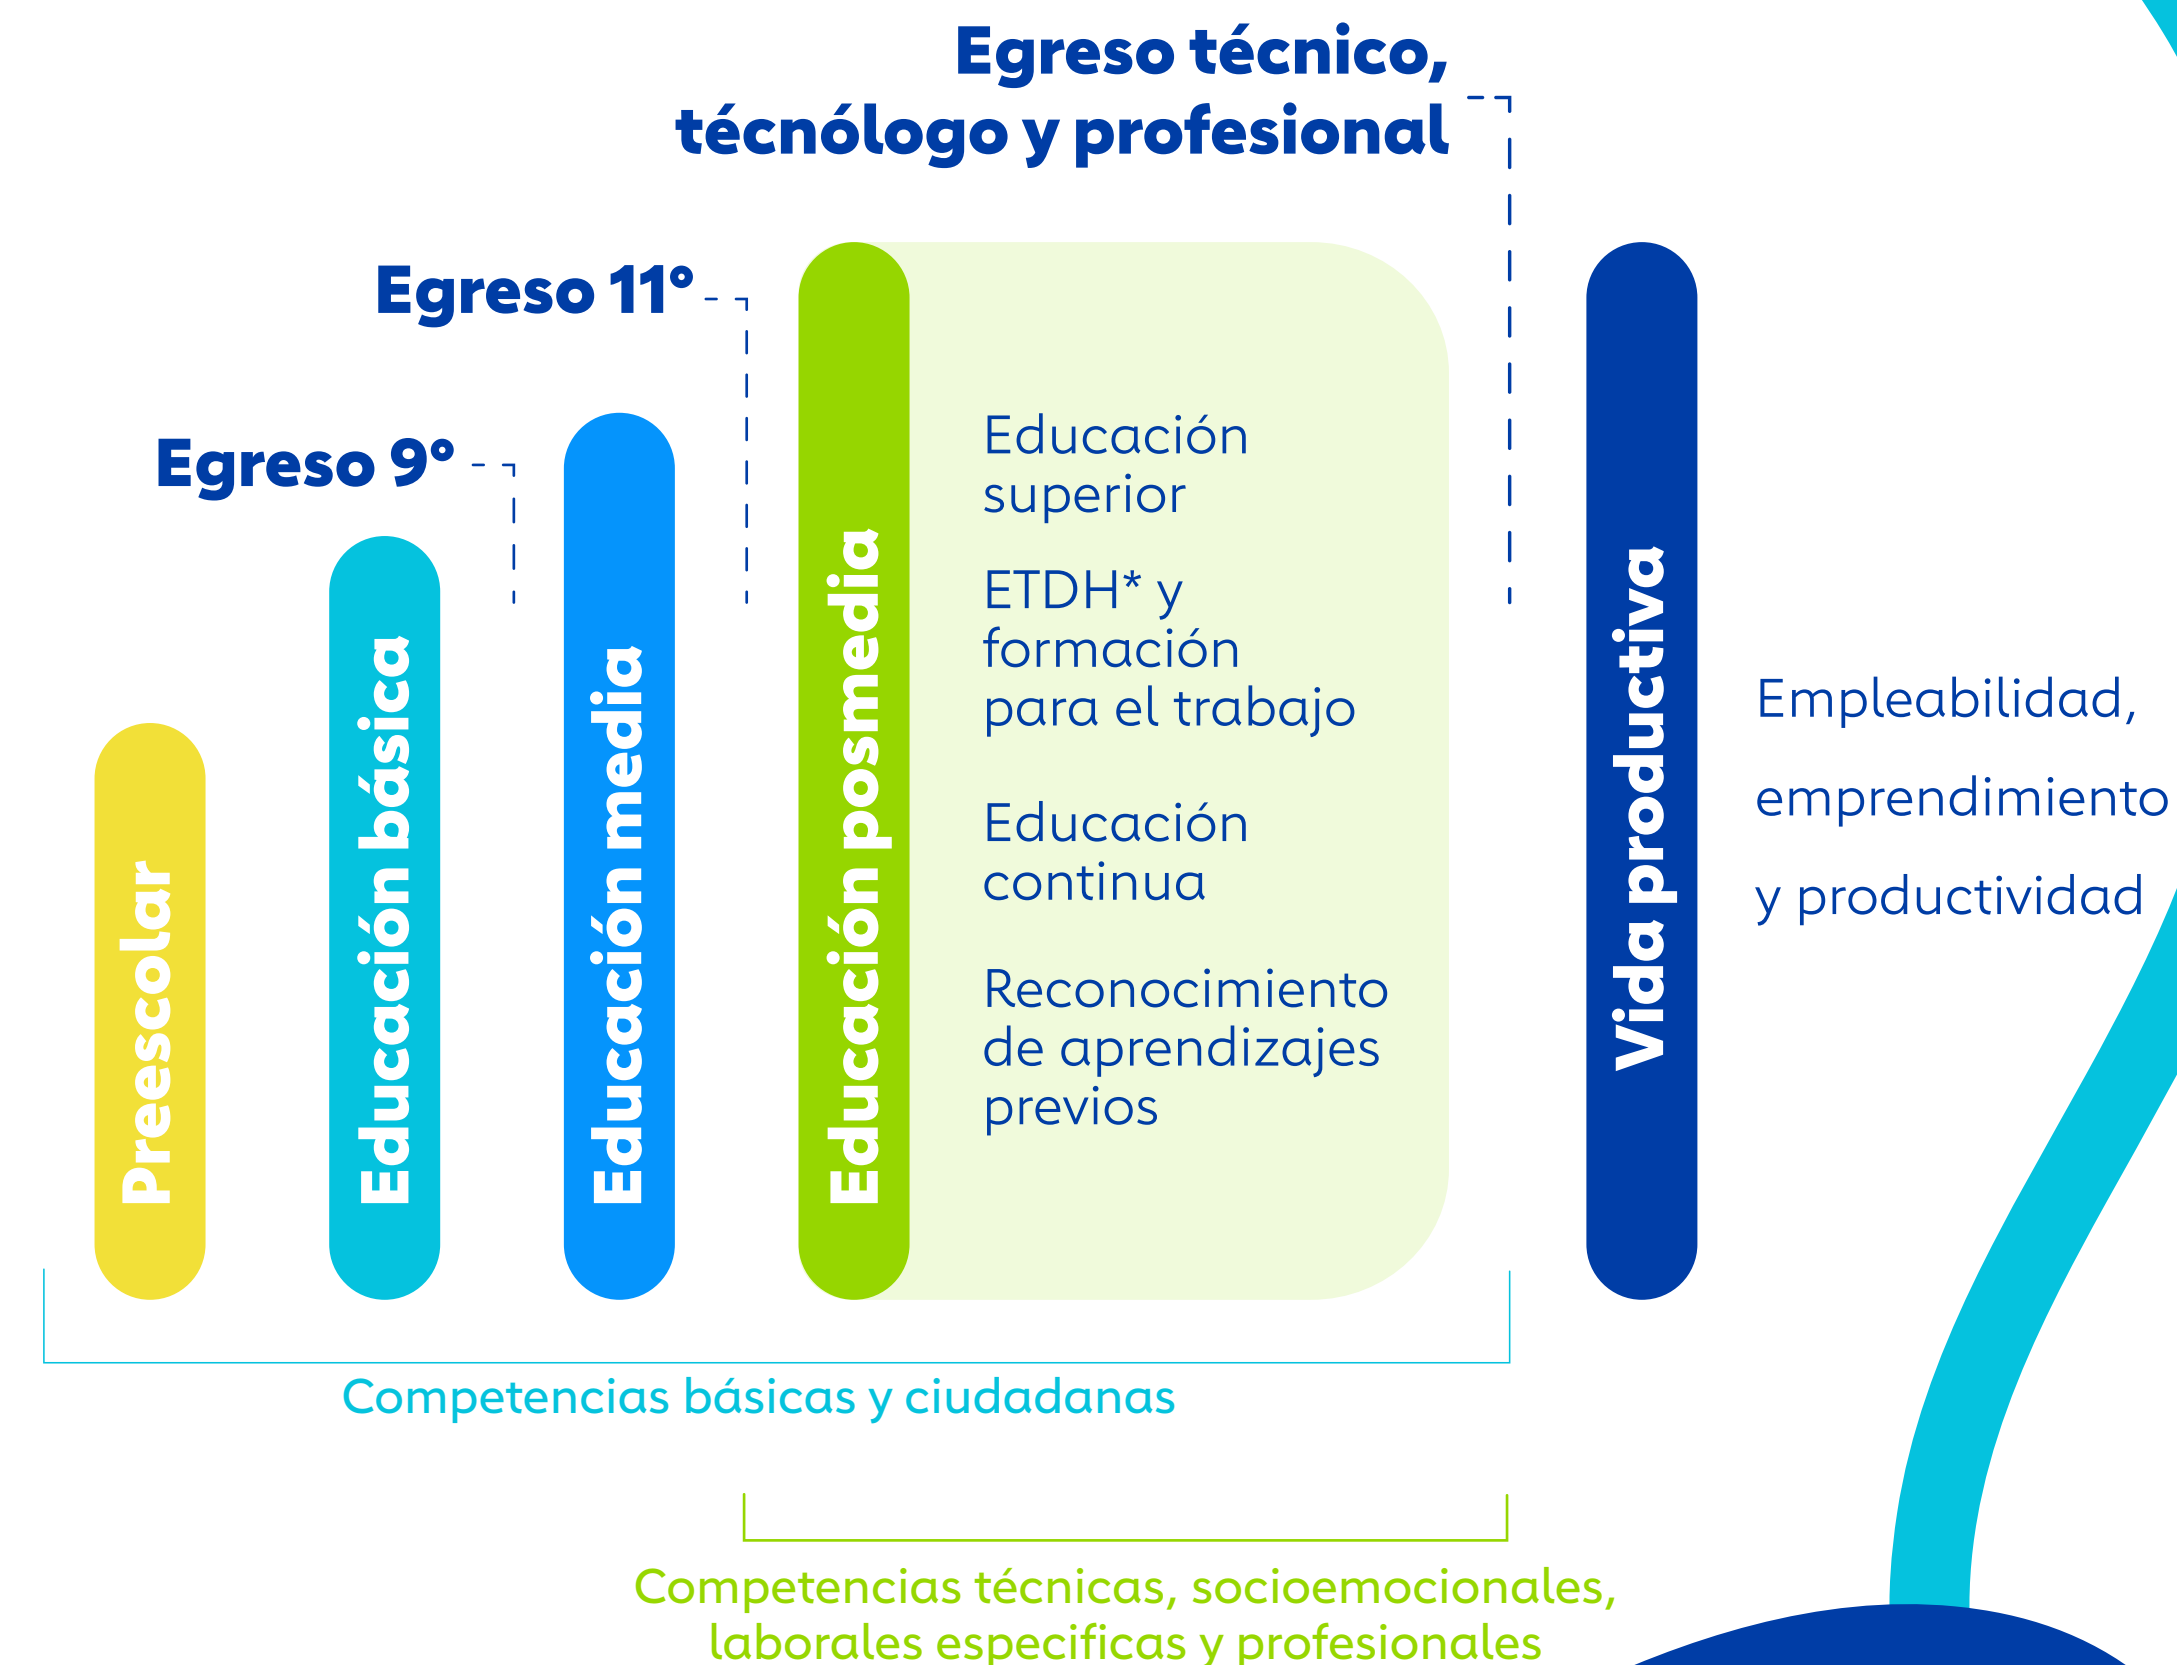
Egreso técnico, técnólogo y profesional

Egreso 11°

Egreso 9°

Preescolar

Educación básica

Educación media

Educación posmedia

Educación superior

ETDH* y formación para el trabajo

Educación continua

Reconocimiento de aprendizajes previos

Vida productiva

Empleabilidad, emprendimiento y productividad

Competencias básicas y ciudadanas

Competencias técnicas, socioemocionales, laborales especificas y profesionales